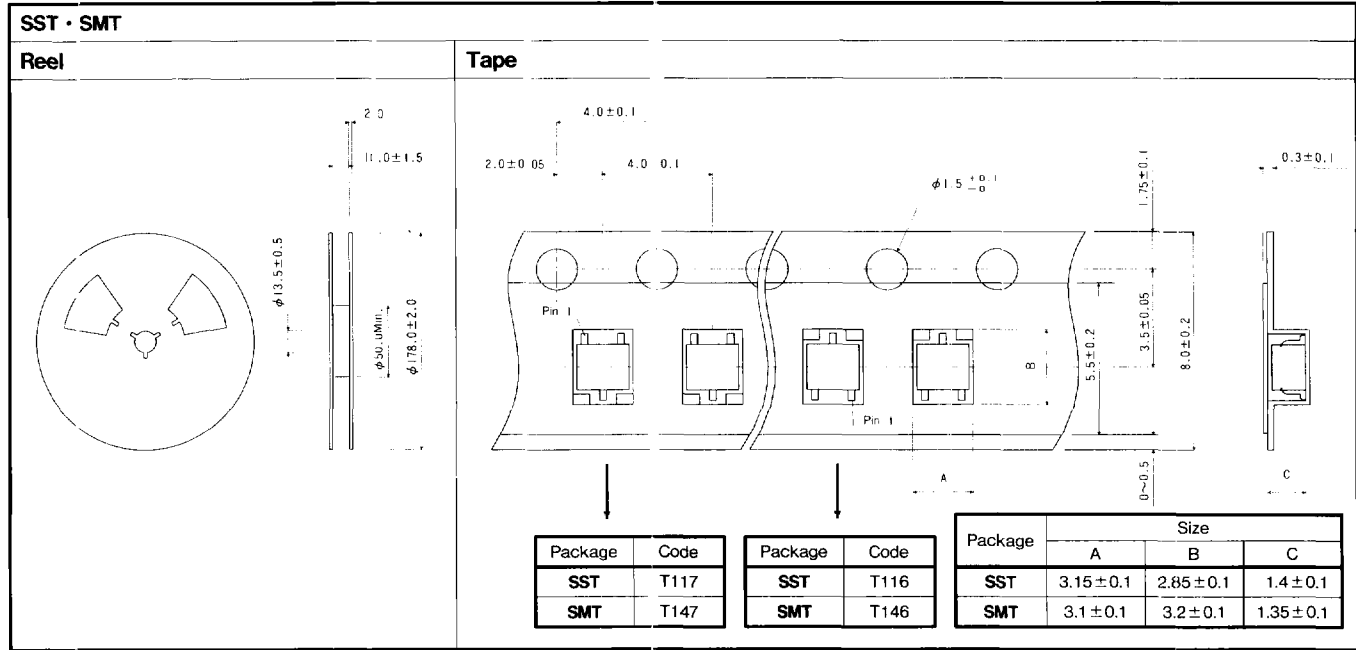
SST · SMT

Reel

2.0

11.0±1.5

$\phi$13.5±0.5

$\phi$50.0Min.

$\phi$178.0±2.0

Tape

4.0±0.1

2.0±0.05

4.0±0.1

$\phi1.5^{+0.1}_{-0}$

1.75±0.1

0.3±0.1

Pin 1

B

5.5±0.2

3.5±0.05

8.0±0.2

Pin 1

A

0~0.5

C

| Package | Code |
|---|---|
| SST | T117 |
| SMT | T147 |

| Package | Code |
|---|---|
| SST | T116 |
| SMT | T146 |

| Package | Size A | Size B | Size C |
|---|---|---|---|
| SST | 3.15±0.1 | 2.85±0.1 | 1.4±0.1 |
| SMT | 3.1±0.1 | 3.2±0.1 | 1.35±0.1 |